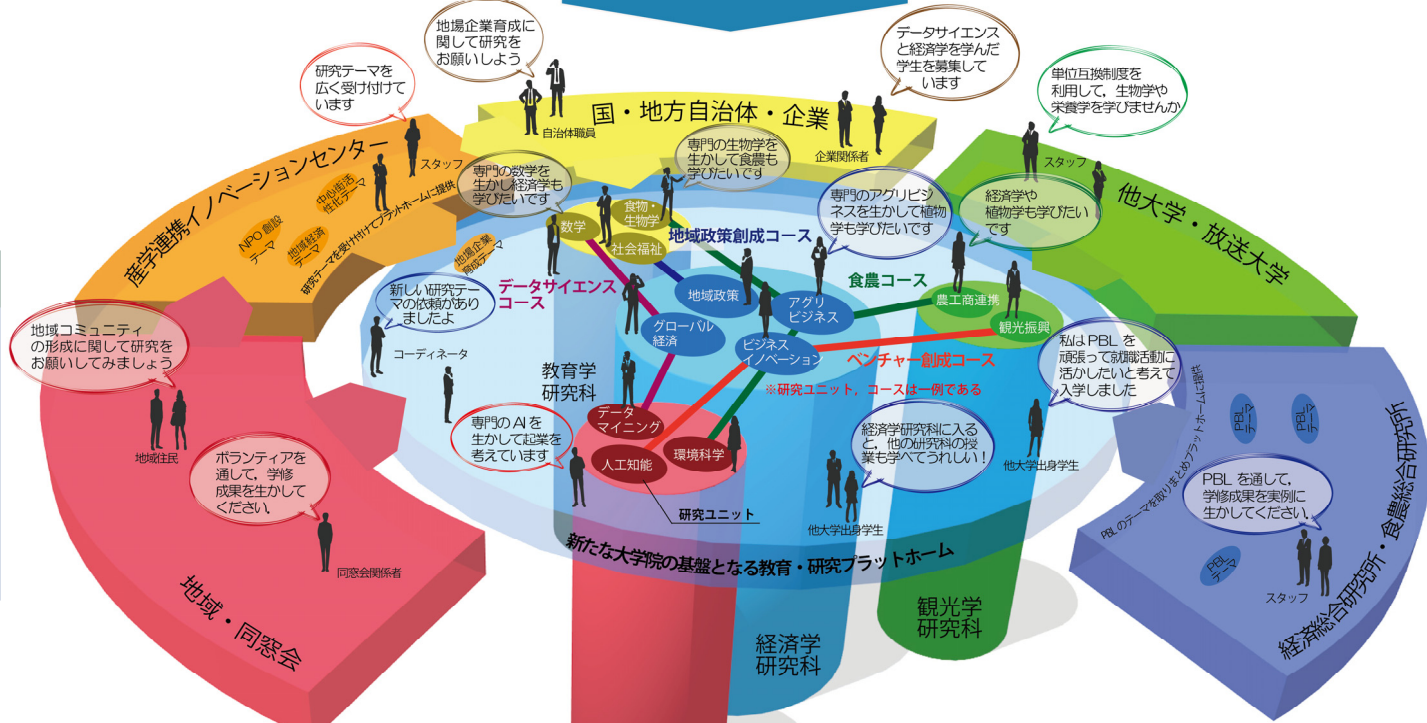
地場企業育成に関して研究をお願いしよう

データサイエンスと経済学を学んだ学生を募集しています

研究テーマを広く受け付けています

単位互換制度を利用して，生物学や栄養学を学びませんか

国・地方自治体・企業

自治体職員

企業関係者

産学連携イノベーションセンター

スタッフ

中心市街地活性化テーマ

NPO創設テーマ

地域経済テーマ

地場企業育成テーマ

研究テーマを受け付けてプラットホームに提供

専門の生物学を生かして食農も学びたいです

専門の数学を生かし経済学も学びたいです

専門のアグリビジネスを生かして植物学も学びたいです

経済学や植物学も学びたいです

他大学・放送大学

スタッフ

数学

食物・生物学

社会福祉

地域政策創成コース

データサイエンスコース

食農コース

農工商連携

観光振興

地域政策

アグリビジネス

グローバル経済

ビジネスイノベーション

ベンチャー創成コース

※研究ユニット，コースは一例である

新しい研究テーマの依頼がありましたよ

コーディネータ

地域コミュニティの形成に関して研究をお願いしてみましょう

教育学研究科

私はPBLを頑張って就職活動に活かしたいと考えて入学しました

データマイニング

専門のAIを生かして起業を考えています

人工知能

環境科学

経済学研究科に入ると，他の研究科の授業も学べてうれしい！

他大学出身学生

他大学出身学生

地域住民

ボランティアを通して，学修成果を生かしてください。

研究ユニット

PBLテーマ

PBLテーマ

PBLのテーマを取りまとめプラットホームに提供

PBLを通して，学修成果を実例に生かしてください。

PBLテーマ

スタッフ

経済総合研究所・食農総合研究所

同窓会関係者

新たな大学院の基盤となる教育・研究プラットホーム

地域・同窓会

経済学研究科

観光学研究科